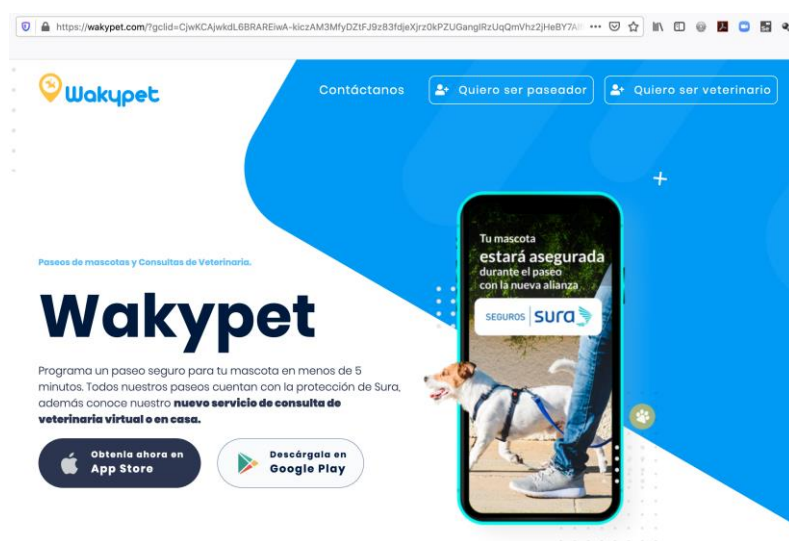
https://wakypet.com/?gclid=CjwKCAjwkdL6BRAREiwA-kiczAM3MfyDZtFJ9z83fdjeXjrz0kPZUGangIRzUqQmVhz2jHeBY7A

Wakypet

Contáctanos

Quiero ser paseador

Quiero ser veterinario

Paseos de mascotas y Consultas de Veterinaria.

Wakypet

Programa un paseo seguro para tu mascota en menos de 5 minutos. Todos nuestros paseos cuentan con la protección de Sura, además conoce nuestro **nuevo servicio de consulta de veterinaria virtual o en casa.**

Obtenla ahora en App Store

Descárgala en Google Play

Tu mascota estará asegurada durante el paseo con la nueva alianza

SEGUROS SURA